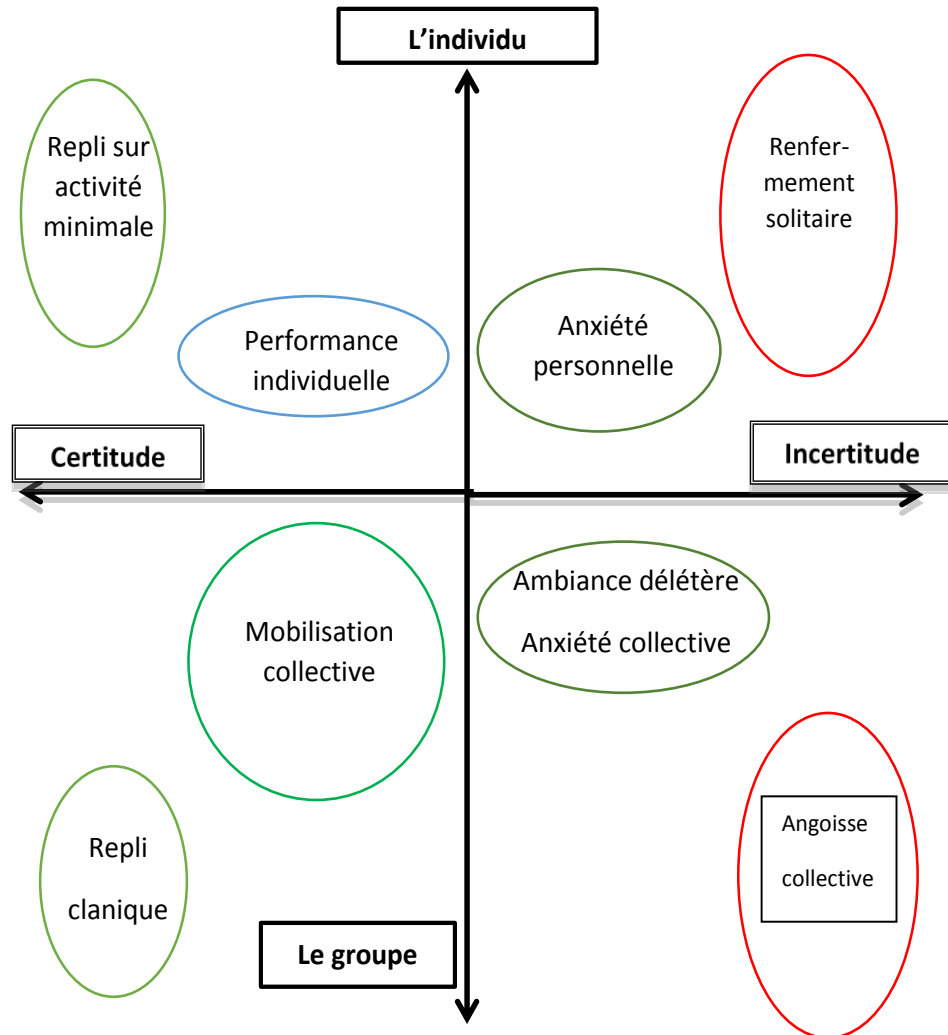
L'individu

Repli sur activité minimale

Renfermement solitaire

Performance individuelle

Anxiété personnelle

Certitude

Incertitude

Ambiance délétère

Anxiété collective

Mobilisation collective

Repli clanique

Angoisse collective

Le groupe